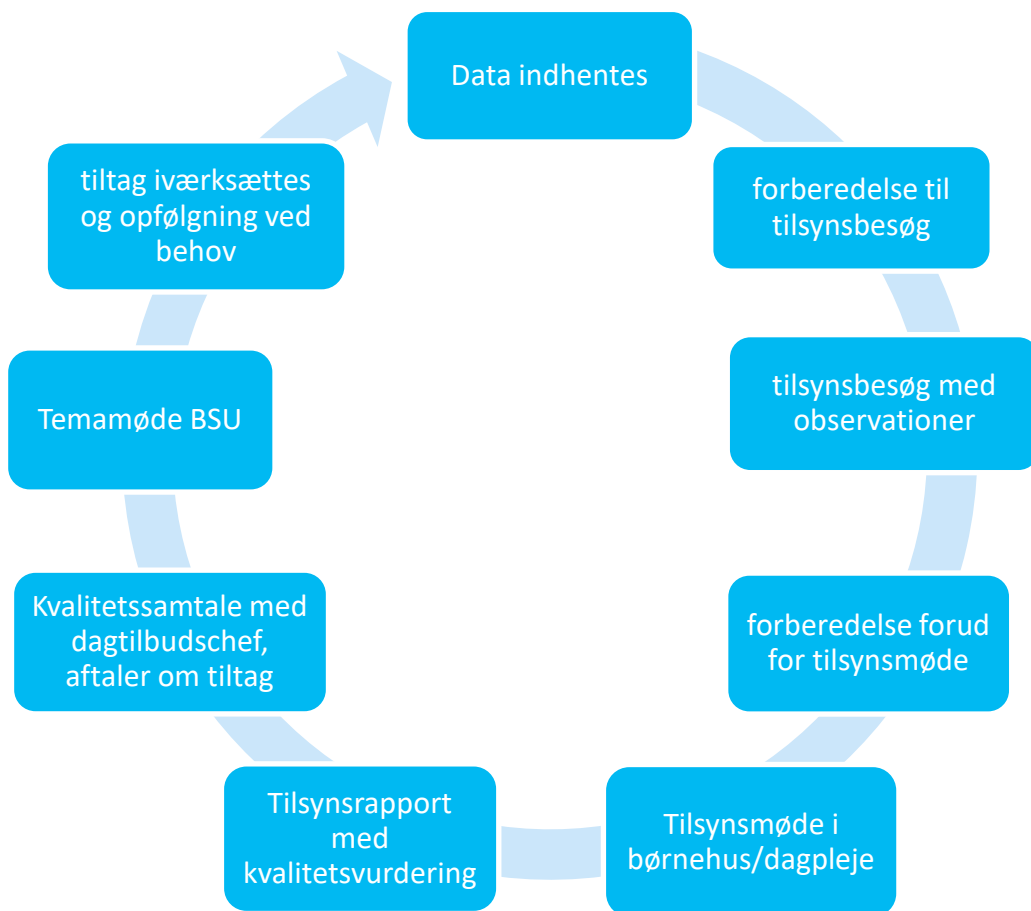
Data indhentes

forberedelse til tilsynsbesøg

tilsynsbesøg med observationer

forberedelse forud for tilsynsmøde

Tilsynsmøde i børnehus/dagpleje

Tilsynsrapport med kvalitetsvurdering

Kvalitetssamtale med dagtilbudschef, aftaler om tiltag

Temamøde BSU

tiltag iværksættes og opfølgning ved behov